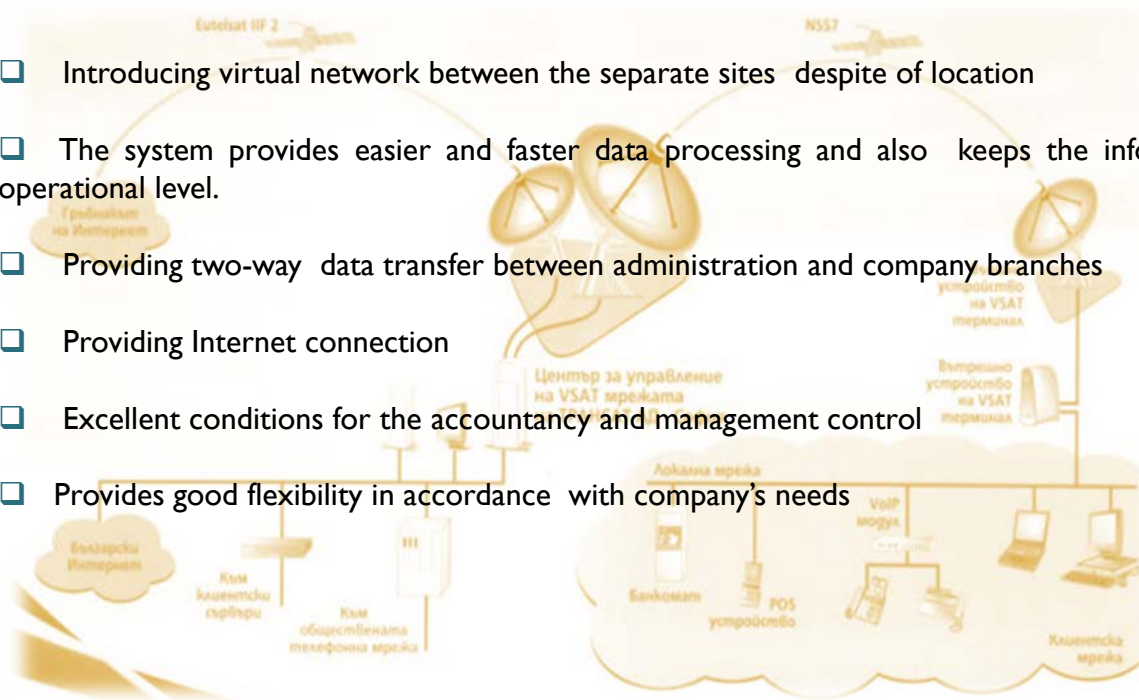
Eutelsat IIF 2

NSS7

Introducing virtual network between the separate sites despite of location

The system provides easier and faster data processing and also keeps the inf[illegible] operational level.

Грабналият на Интернет

Providing two-way data transfer between administration and company branches

устройство на VSAT терминал

Providing Internet connection

Център за управление на VSAT мрежата

Вътрешно устройство на VSAT терминал

Excellent conditions for the accountancy and management control

Локална мрежа

Provides good flexibility in accordance with company's needs

VoIP модул

Български Интернет

Към клиентски сървъри

Към обществената телефонна мрежа

Банкомат

POS устройство

Клиентска мрежа